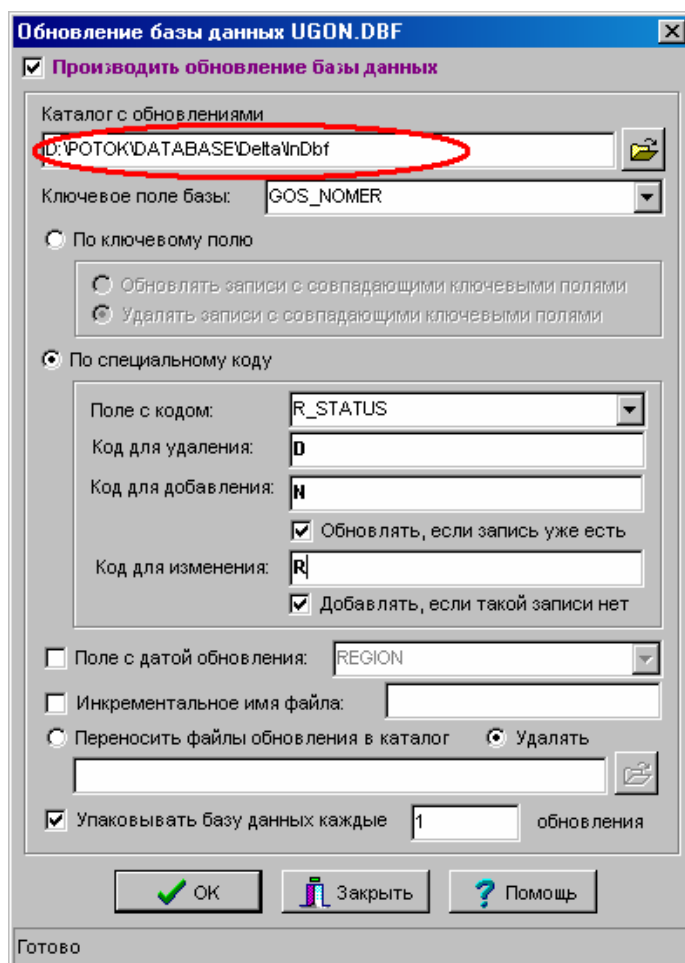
Обновление базы данных UGON.DBF

Производить обновление базы данных

Каталог с обновлениями

D:\POTOK\DATABASE\Delta\InDbf

Ключевое поле базы: GOS_NOMER

По ключевому полю

Обновлять записи с совпадающими ключевыми полями

Удалять записи с совпадающими ключевыми полями

По специальному коду

Поле с кодом: R_STATUS

Код для удаления: D

Код для добавления: N

Обновлять, если запись уже есть

Код для изменения: R

Добавлять, если такой записи нет

Поле с датой обновления: REGION

Инкрементальное имя файла:

Переносить файлы обновления в каталог

Удалять

Упаковывать базу данных каждые 1 обновления

OK

Закрыть

Помощь

Готово